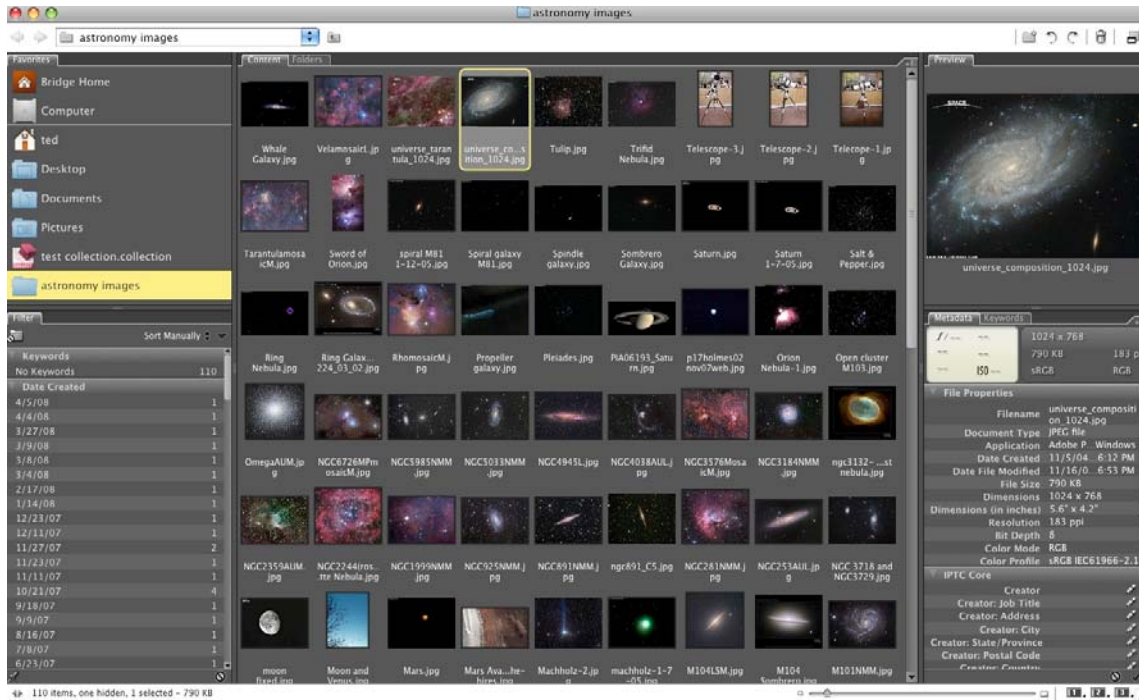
astronomy images

astronomy images

Favorites
Bridge Home
Computer
ted
Desktop
Documents
Pictures
test collection.collection
astronomy images

Filter
Sort Manually
Keywords
No Keywords 110
Date Created
4/5/08 1
4/4/08 1
3/27/08 1
3/9/08 1
3/8/08 1
3/4/08 1
2/17/08 1
1/14/08 1
12/23/07 1
12/11/07 1
11/27/07 2
11/23/07 1
11/11/07 1
10/21/07 4
9/18/07 1
9/9/07 1
8/16/07 1
7/8/07 1
6/23/07 1

Content Folders

Whale Galaxy.jpg
Velamosaict.jpg
universe_tarantula_1024.jpg
universe_co...sition_1024.jpg
Tulip.jpg
Trifid Nebula.jpg
Telescope-3.jpg
Telescope-2.jpg
Telecope-1.jpg
Tarantulamosaic M.jpg
Sword of Orion.jpg
spiral M81 1-12-05.jpg
Spiral galaxy M81.jpg
Spindle galaxy.jpg
Sombrero Galaxy.jpg
Saturn.jpg
Saturn 1-7-05.jpg
Salt & Pepper.jpg
Ring Nebula.jpg
Ring Galax... 224_03_02.jpg
RhomosaicM.jpg
Propeller galaxy.jpg
Pleiades.jpg
PIA06193_Saturn.jpg
p17holmes02nov07web.jpg
Orion Nebula-1.jpg
Open cluster M103.jpg
OmegaAUM.jpg
NGC6726MPmosaicM.jpg
NGC5985NMM.jpg
NGC5033NMM.jpg
NGC4945L.jpg
NGC4038AUL.jpg
NGC3576MosaicM.jpg
NGC3184NMM.jpg
ngc3132-...st nebula.jpg
NGC2359AUM.jpg
NGC2244(ros...tte Nebula.jpg
NGC1999NMM.jpg
NGC925NMM.jpg
NGC891NMM.jpg
ngc891_C5.jpg
NGC281NMM.jpg
NGC253AUL.jpg
NGC 3718 and NGC3729.jpg
moon fixed.jpg
Moon and Venus.jpg
Mars.jpg
Mars Ava...he-hires.jpg
Machholz-2.jpg
machholz-1-7-05.jpg
M104LSM.jpg
M104 Sombrero.jpg
M101NMM.jpg

Preview
universe_composition_1024.jpg

Metadata Keywords
1024 x 768
790 KB
183 p
ISO
sRGB
RGB
File Properties
Filename universe_composition_1024.jpg
Document Type JPEG file
Application Adobe P... Windows
Date Created 11/5/04...6:12 PM
Date File Modified 11/16/0...6:53 PM
File Size 790 KB
Dimensions 1024 x 768
Dimensions (in inches) 5.6" x 4.2"
Resolution 183 ppi
Bit Depth 8
Color Mode RGB
Color Profile sRGB IEC61966-2.1
IPTC Core
Creator
Creator: Job Title
Creator: Address
Creator: City
Creator: State/Province
Creator: Postal Code
Creator: Country

110 items, one hidden, 1 selected - 790 KB